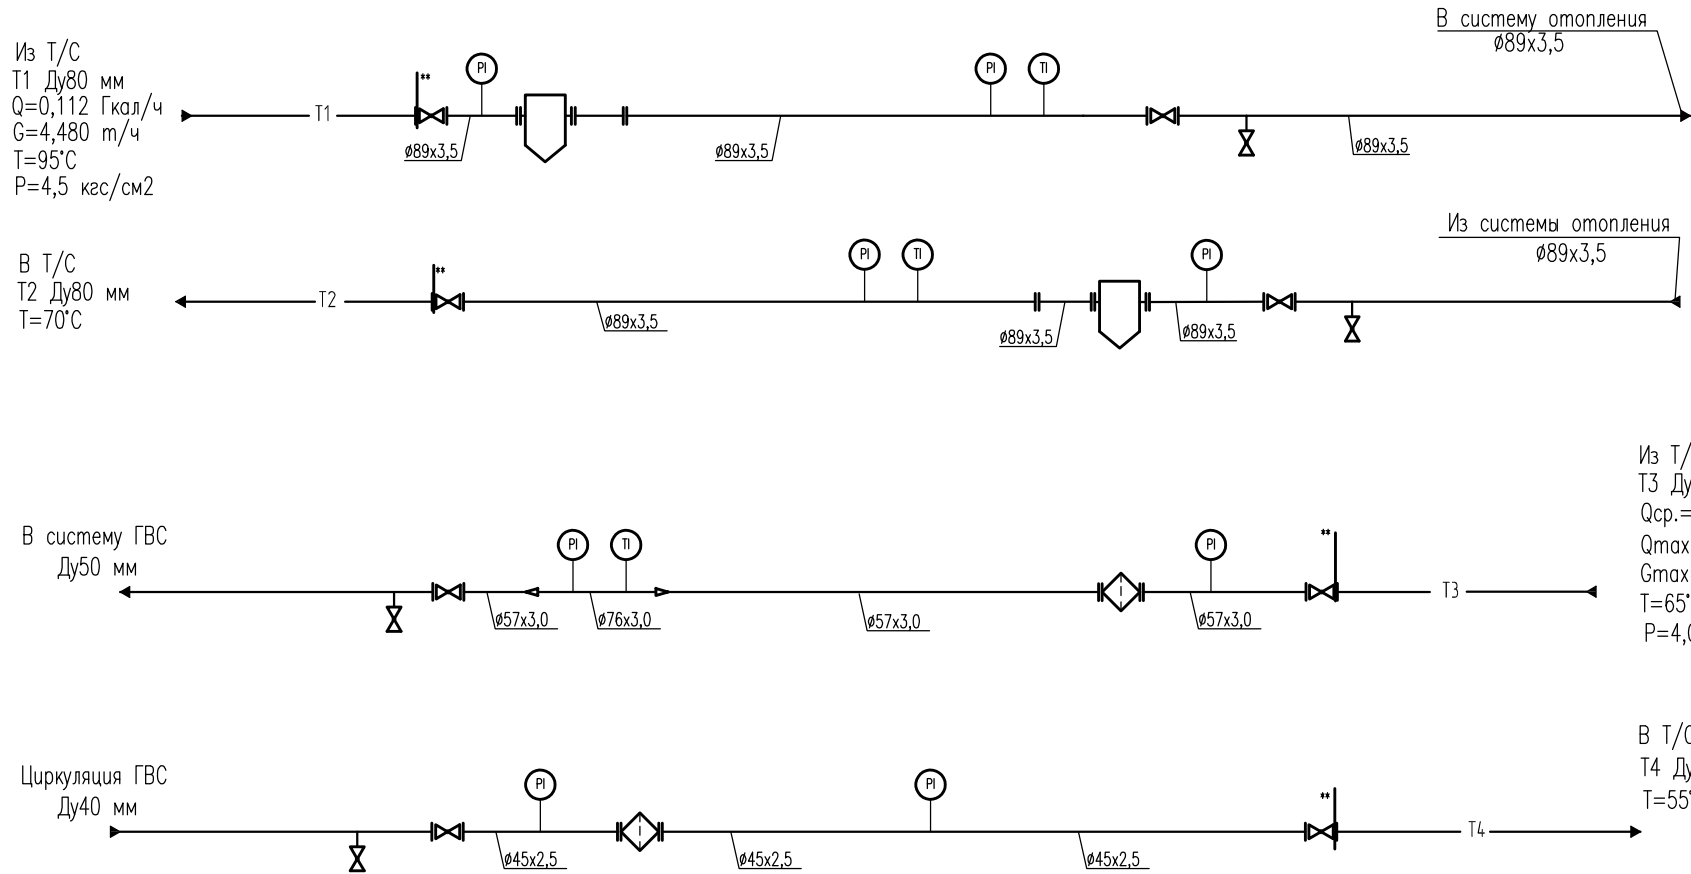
Из Т/С
Т1 Ду80 мм
Q=0,112 Гкал/ч
G=4,480 т/ч
Т=95°С
Р=4,5 кгс/см2

Т1

**

PI

ø89x3,5

ø89x3,5

PI

TI

ø89x3,5

В систему отопления
ø89x3,5

В Т/С
Т2 Ду80 мм
Т=70°С

Т2

**

ø89x3,5

PI

TI

ø89x3,5

PI

ø89x3,5

Из системы отопления
ø89x3,5

Из Т/
Т3 Ду
Qср.=
Qmax
Gmax
Т=65°
Р=4,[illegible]

В систему ГВС
Ду50 мм

ø57x3,0

PI

TI

ø76x3,0

ø57x3,0

PI

ø57x3,0

**

Т3

В Т/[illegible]
Т4 Ду
Т=55°

Циркуляция ГВС
Ду40 мм

ø45x2,5

PI

ø45x2,5

PI

ø45x2,5

**

Т4